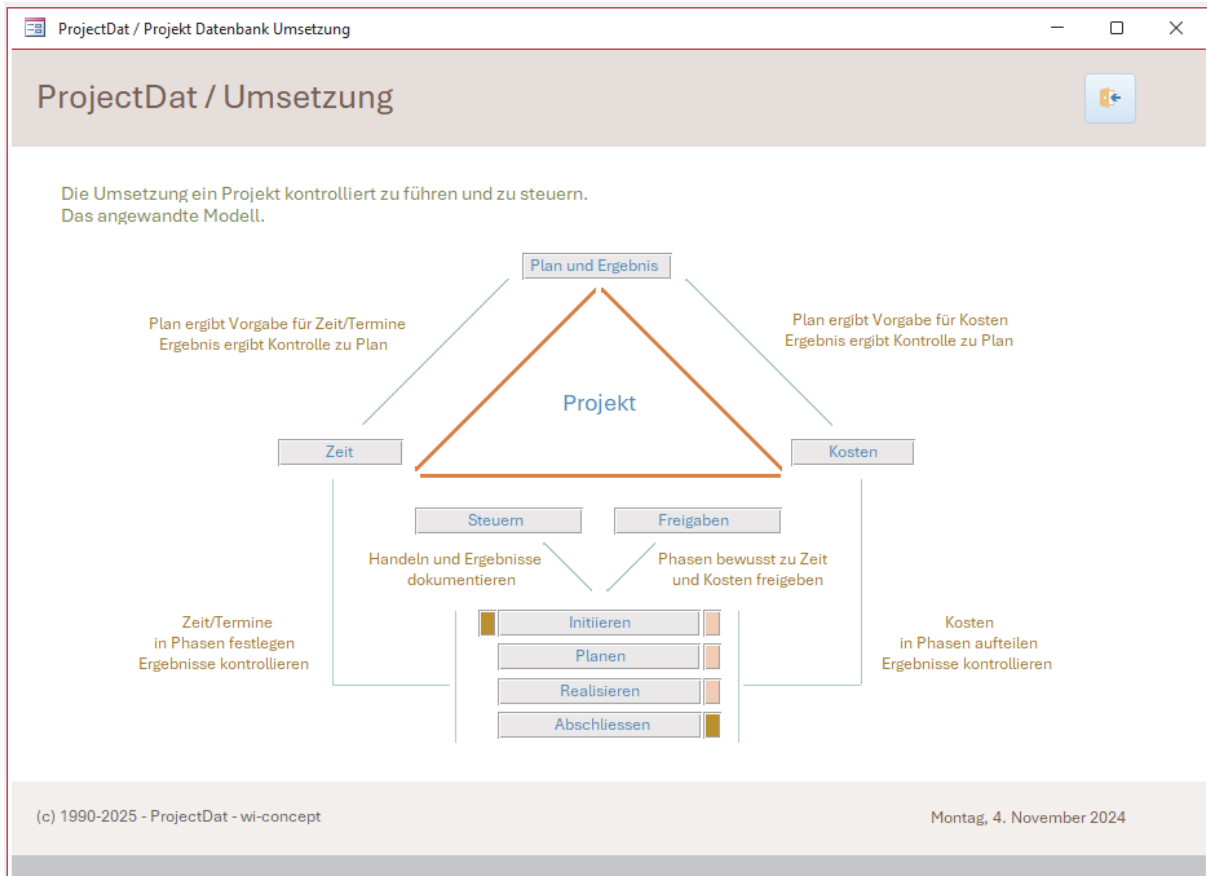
ProjectDat / Projekt Datenbank Umsetzung

ProjectDat / Umsetzung

Die Umsetzung ein Projekt kontrolliert zu führen und zu steuern.
Das angewandte Modell.

Plan und Ergebnis

Plan ergibt Vorgabe für Zeit/Termine
Ergebnis ergibt Kontrolle zu Plan

Plan ergibt Vorgabe für Kosten
Ergebnis ergibt Kontrolle zu Plan

Projekt

Zeit

Kosten

Steuern

Freigaben

Handeln und Ergebnisse dokumentieren

Phasen bewusst zu Zeit und Kosten freigeben

Zeit/Termine
in Phasen festlegen
Ergebnisse kontrollieren

Initiieren
Planen
Realisieren
Abschliessen

Kosten
in Phasen aufteilen
Ergebnisse kontrollieren

(c) 1990-2025 - ProjectDat - wi-concept

Montag, 4. November 2024